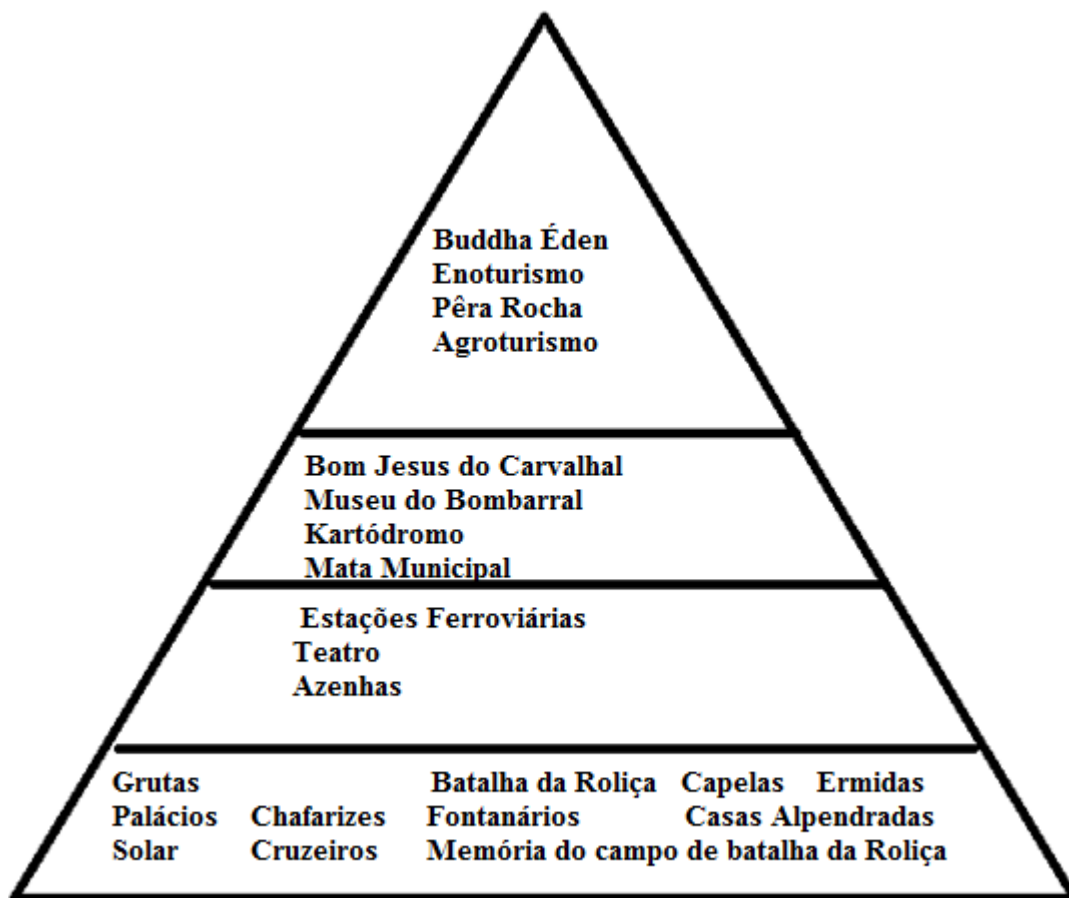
Buddha Éden
Enoturismo
Pêra Rocha
Agroturismo

Bom Jesus do Carvalhal
Museu do Bombarral
Kartódromo
Mata Municipal

Estações Ferroviárias
Teatro
Azenhas

Grutas Batalha da Roliça Capelas Ermidas
Palácios Chafarizes Fontanários Casas Alpendradas
Solar Cruzeiros Memória do campo de batalha da Roliça